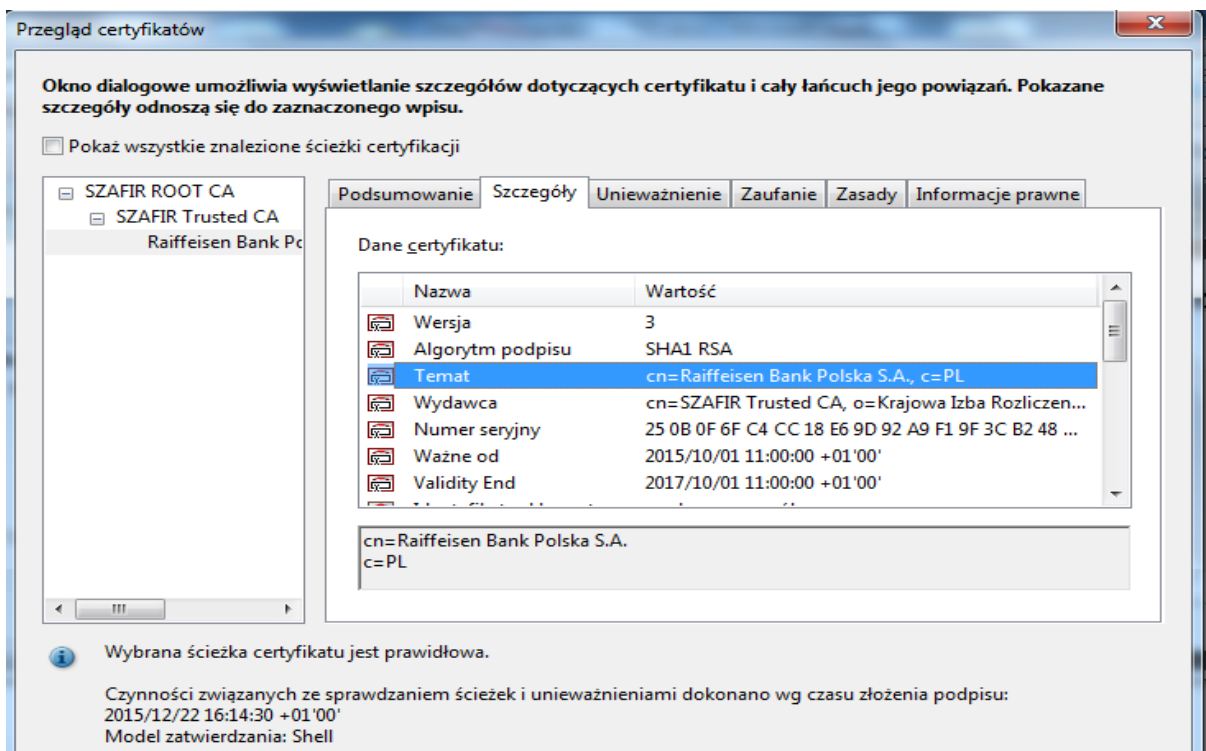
Przegląd certyfikatów

Okno dialogowe umożliwia wyświetlanie szczegółów dotyczących certyfikatu i cały łańcuch jego powiązań. Pokazane szczegóły odnoszą się do zaznaczonego wpisu.

Pokaż wszystkie znalezione ścieżki certyfikacji

SZAFIR ROOT CA
SZAFIR Trusted CA
Raiffeisen Bank Po

Podsumowanie | Szczegóły | Unieważnienie | Zaufanie | Zasady | Informacje prawne

Dane certyfikatu:

| Nazwa | Wartość |
|---|---|
| Wersja | 3 |
| Algorytm podpisu | SHA1 RSA |
| Temat | cn=Raiffeisen Bank Polska S.A., c=PL |
| Wydawca | cn=SZAFIR Trusted CA, o=Krajowa Izba Rozliczen... |
| Numer seryjny | 25 0B 0F 6F C4 CC 18 E6 9D 92 A9 F1 9F 3C B2 48 ... |
| Ważne od | 2015/10/01 11:00:00 +01'00' |
| Validity End | 2017/10/01 11:00:00 +01'00' |
| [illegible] | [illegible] |

cn=Raiffeisen Bank Polska S.A.
c=PL

Wybrana ścieżka certyfikatu jest prawidłowa.

Czynności związanych ze sprawdzaniem ścieżek i unieważnieniami dokonano wg czasu złożenia podpisu:
2015/12/22 16:14:30 +01'00'
Model zatwierdzania: Shell